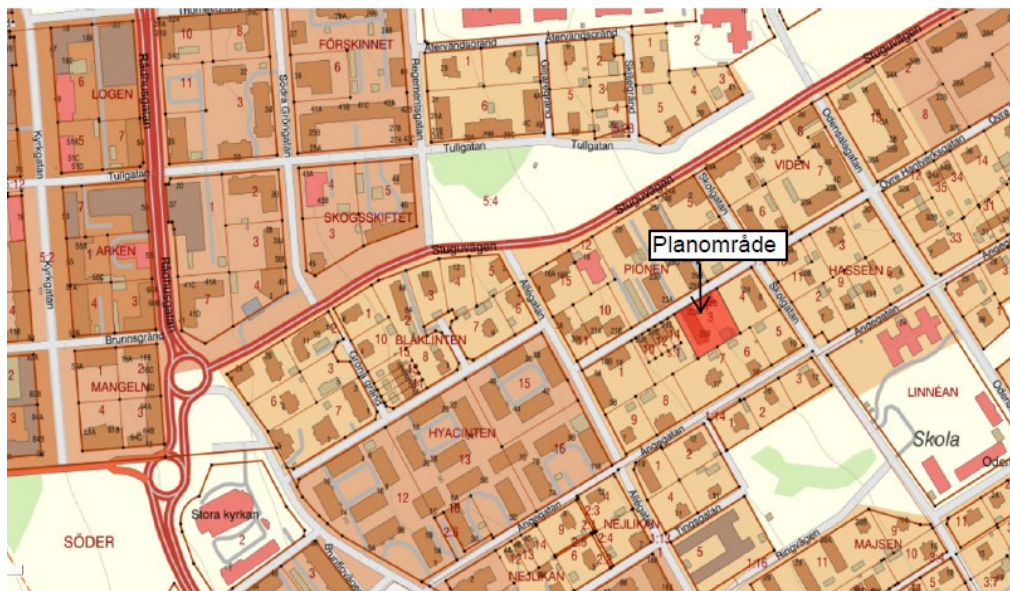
FÖRSKINNET
LOGEN
Rådhusgatan
Kyrkgatan
Tullgatan
Södra Örongatan
Regementsgatan
Återvändsgränd
Tullgatan
Stugvägen
SKOGSSKIFTET
5:4
ARKEN
Brunnsgränd
MANGELN
BLÅKLINTEN
PIONEN
Planområde
VIDEN
HASSELN
Skolgatan
Odensalagatan
Övre Hantverksgatan
Alléagatan
Ängsgatan
HYACINTEN
LINNÉAN
Skola
Stora kyrkan
SÖDER
NEJLIKAN
MAJSEN
Ringvägen
10
8
6
11
3
7
5
3
15
12
15
13
16
2
8
14
35
34
33
31
7